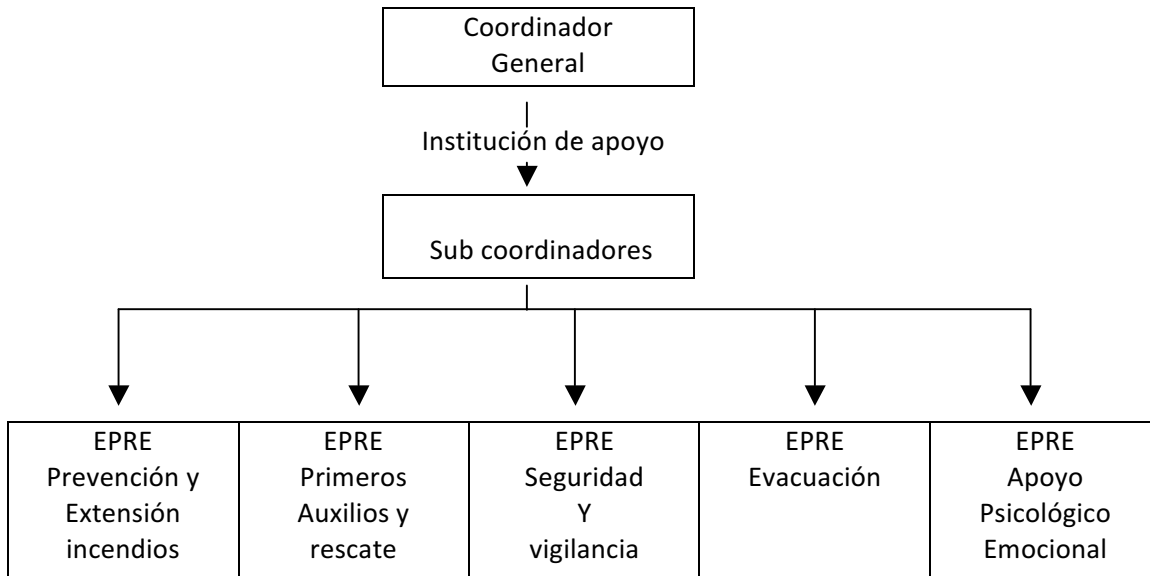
Coordinador General

Institución de apoyo

Sub coordinadores

| EPRE Prevención y Extensión incendios | EPRE Primeros Auxilios y rescate | EPRE Seguridad Y vigilancia | EPRE Evacuación | EPRE Apoyo Psicológico Emocional |
|---|---|---|---|---|